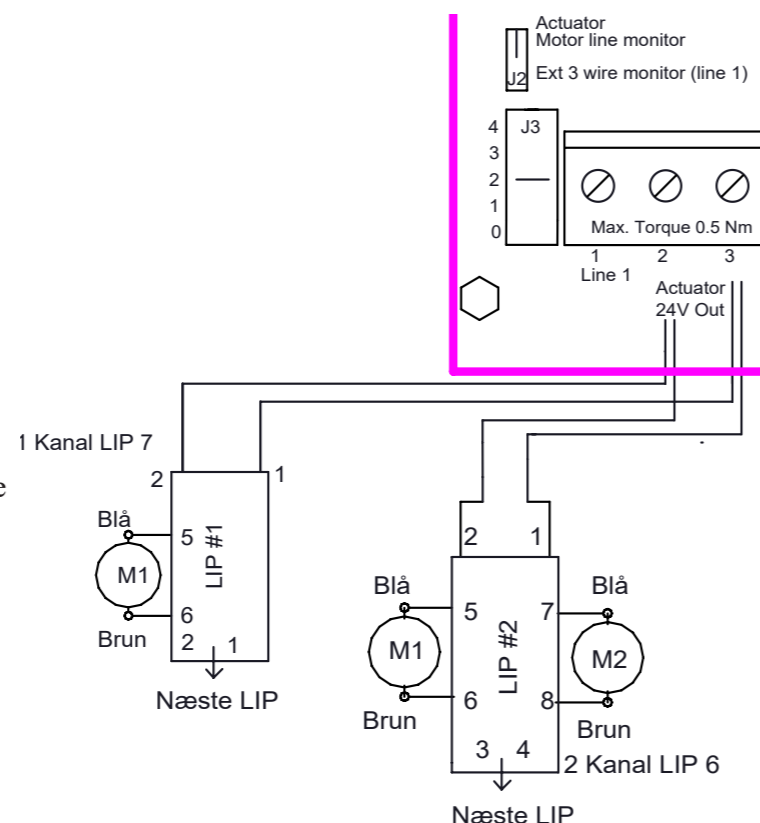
Actuator
Motor line monitor
J2 Ext 3 wire monitor (line 1)

J3
4
3
2
1
0

Max. Torque 0.5 Nm
1 2 3
Line 1
Actuator
24V Out

1 Kanal LIP 7
e
2 1
LIP #1
Blå
5
M1
6
Brun
2 1
Næste LIP

2 1
LIP #2
Blå
5
M1
6
Brun
Blå
7
M2
8
Brun
3 4
2 Kanal LIP 6
Næste LIP